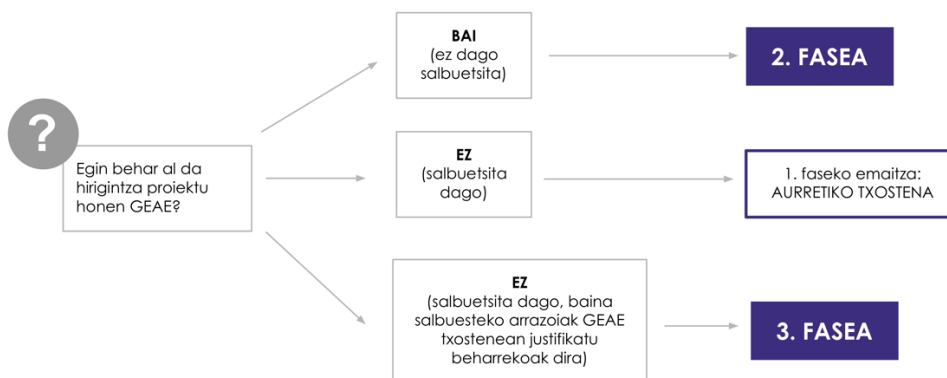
?

Egin behar al da hirigintza proiektu honen GEAE?

BAI
(ez dago salbuetsita)

2. FASEA

EZ
(salbuetsita dago)

1. faseko emaitza: AURRETIKO TXOSTENA

EZ
(salbuetsita dago, baina salbuesteko arrazoiak GEAE txostenean justifikatu beharrekoak dira)

3. FASEA